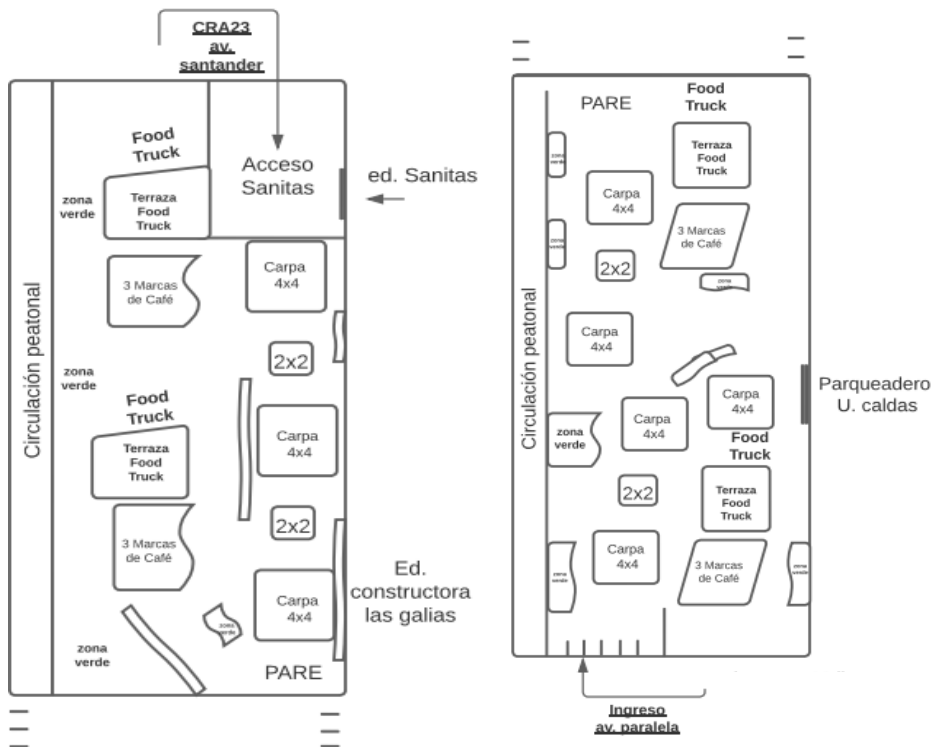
CRA23
av.
santander

Food Truck
Acceso Sanitas
ed. Sanitas
zona verde
Terraza Food Truck
3 Marcas de Café
Carpa 4x4
Circulación peatonal
zona verde
2x2
Food Truck
Terraza Food Truck
Carpa 4x4
3 Marcas de Café
2x2
Ed. constructora las galias
Carpa 4x4
zona verde
zona verde
PARE

PARE
Food Truck
Terraza Food Truck
zona verde
Carpa 4x4
zona verde
3 Marcas de Café
2x2
zona verde
Circulación peatonal
Carpa 4x4
Carpa 4x4
Parqueadero U. caldas
zona verde
Carpa 4x4
Food Truck
2x2
Terraza Food Truck
zona verde
Carpa 4x4
3 Marcas de Café
zona verde
Ingreso
av. paralela